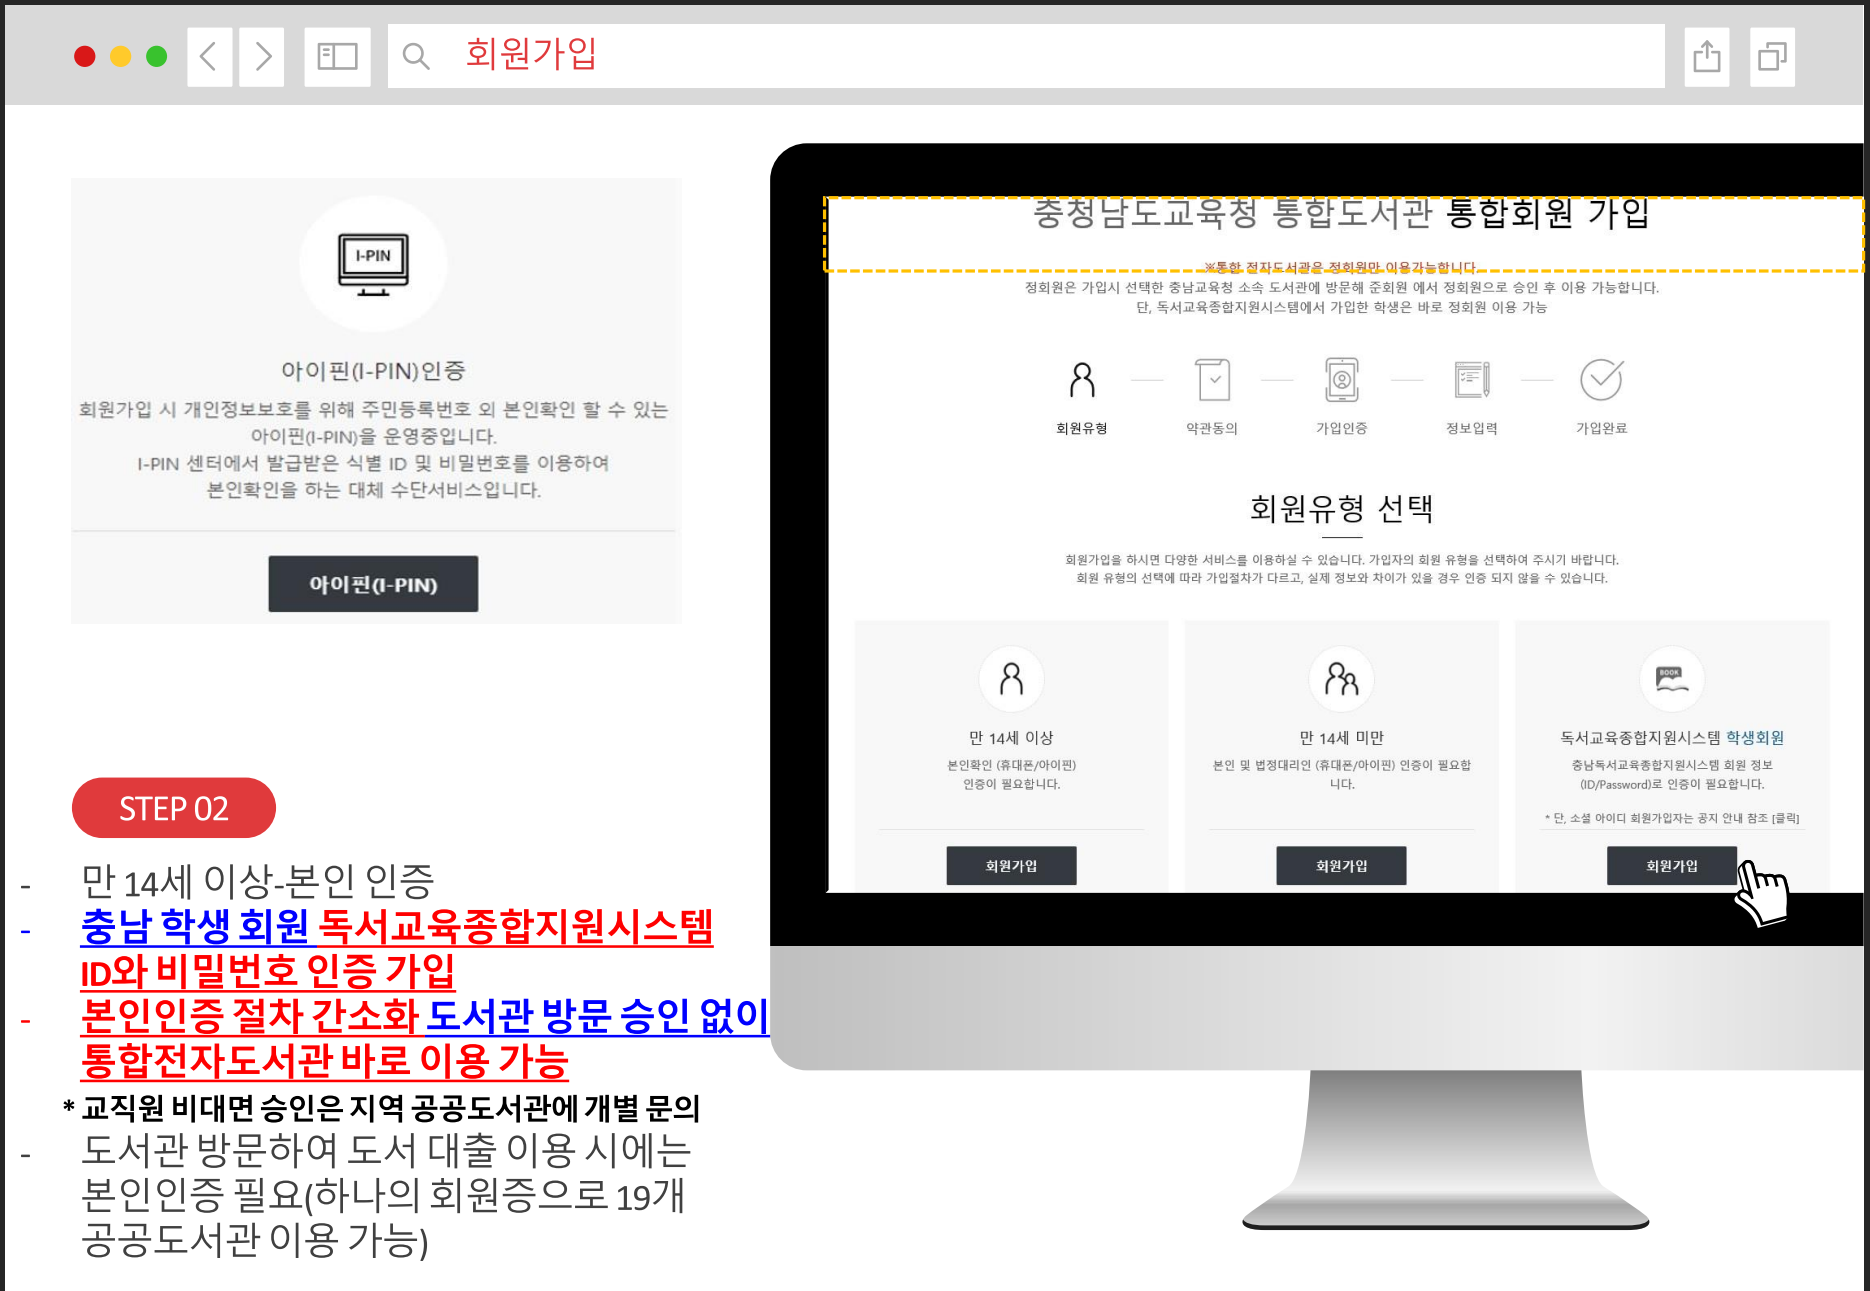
회원가입

I-PIN

아이핀(I-PIN)인증

회원가입 시 개인정보보호를 위해 주민등록번호 외 본인확인 할 수 있는 아이핀(I-PIN)을 운영중입니다.
I-PIN 센터에서 발급받은 식별 ID 및 비밀번호를 이용하여 본인확인을 하는 대체 수단서비스입니다.

아이핀(I-PIN)

STEP 02

- 만 14세 이상-본인 인증
- 충남 학생 회원 독서교육종합지원시스템 ID와 비밀번호 인증 가입
- 본인인증 절차 간소화 도서관 방문 승인 없이 통합전자도서관 바로 이용 가능

* 교직원 비대면 승인은 지역 공공도서관에 개별 문의

- 도서관 방문하여 도서 대출 이용 시에는 본인인증 필요(하나의 회원증으로 19개 공공도서관 이용 가능)

충청남도교육청 통합도서관 통합회원 가입

※통합 전자도서관은 정회원만 이용가능합니다.
정회원은 가입시 선택한 충남교육청 소속 도서관에 방문해 준회원 에서 정회원으로 승인 후 이용 가능합니다.
단, 독서교육종합지원시스템에서 가입한 학생은 바로 정회원 이용 가능

회원유형 약관동의 가입인증 정보입력 가입완료

회원유형 선택

회원가입을 하시면 다양한 서비스를 이용하실 수 있습니다. 가입자의 회원 유형을 선택하여 주시기 바랍니다.
회원 유형의 선택에 따라 가입절차가 다르고, 실제 정보와 차이가 있을 경우 인증 되지 않을 수 있습니다.

만 14세 이상
본인확인 (휴대폰/아이핀) 인증이 필요합니다.
회원가입

만 14세 미만
본인 및 법정대리인 (휴대폰/아이핀) 인증이 필요합니다.
회원가입

BOOK
독서교육종합지원시스템 학생회원
충남독서교육종합지원시스템 회원 정보 (ID/Password)로 인증이 필요합니다.
* 단, 소셜 아이디 회원가입자는 공지 안내 참조 [클릭]
회원가입